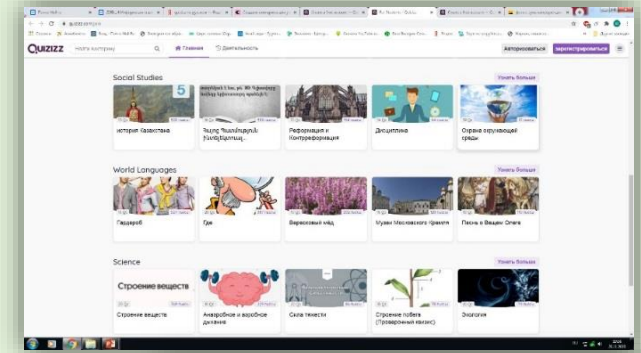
QUIZIZZ Найти викторину Главная Деятельность Авторизоваться Зарегистрироваться

Social Studies Узнать больше

история Казахстана

Reformation and Counter-Reformation

Реформация и Контрреформация

Дисциплина

Охрана окружающей среды

World Languages Узнать больше

Гардероб

Где

Вересковый мёд

Музеи Московского Кремля

Пасха в Вашем Отече

Science Узнать больше

Строение веществ

Строение веществ

Анаэробное и аэробное дыхание

Сила тяжести

Строение побега (Проверочный квизис)

Экология